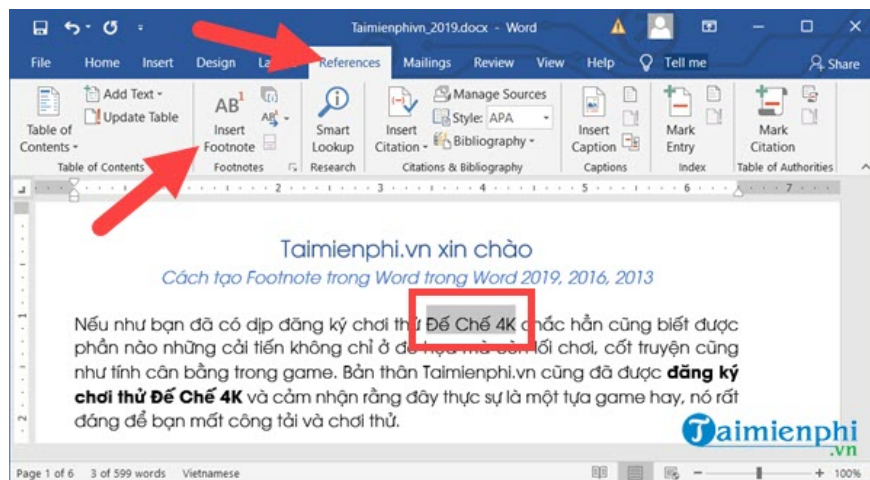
Taimienphivn_2019.docx - Word

File Home Insert Design La References Mailings Review View Help Tell me Share

Table of Contents
Add Text
Update Table
Table of Contents

$AB^1$
Insert Footnote
Footnotes

Smart Lookup
Research

Insert Citation
Manage Sources
Style: APA
Bibliography
Citations & Bibliography

Insert Caption
Captions

Mark Entry
Index

Mark Citation
Table of Authorities

Taimienphi.vn xin chào

Cách tạo Footnote trong Word trong Word 2019, 2016, 2013

Nếu như bạn đã có dịp đăng ký chơi thử Đế Chế 4K chắc hẳn cũng biết được phần nào những cải tiến không chỉ ở đồ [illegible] lối chơi, cốt truyện cũng như tính cân bằng trong game. Bản thân Taimienphi.vn cũng đã được **đăng ký chơi thử Đế Chế 4K** và cảm nhận rằng đây thực sự là một tựa game hay, nó rất đáng để bạn mất công tải và chơi thử.

Taimienphi .vn

Page 1 of 6 3 of 599 words Vietnamese 100%